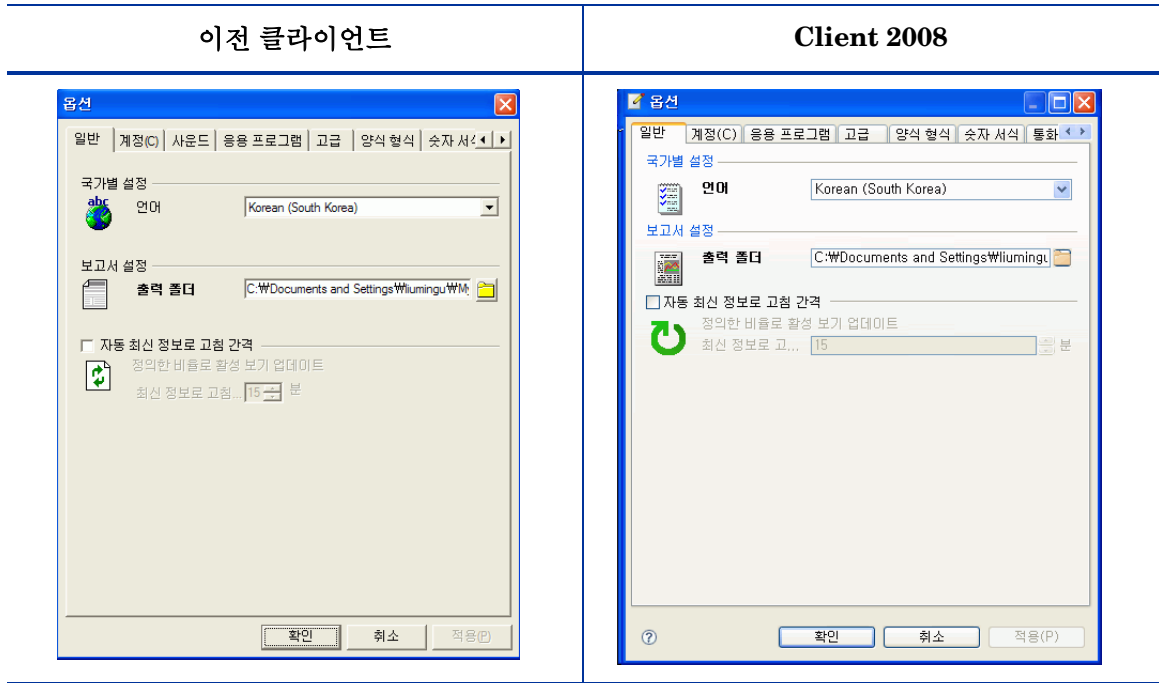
| 이전 클라이언트 | Client 2008 |
|---|---|
| 옵션<br>일반 \| 계정(C) \| 사운드 \| 응용 프로그램 \| 고급 \| 양식 형식 \| 숫자 서식<br>국가별 설정<br>abc 언어 Korean (South Korea)<br>보고서 설정<br>출력 폴더 C:₩Documents and Settings₩liumingu₩My<br>자동 최신 정보로 고침 간격<br>정의한 비율로 활성 보기 업데이트<br>최신 정보로 고침... 15 분<br>확인 취소 적용(P) | 옵션<br>일반 \| 계정(C) \| 응용 프로그램 \| 고급 \| 양식 형식 \| 숫자 서식 \| 통화<br>국가별 설정<br>언어 Korean (South Korea)<br>보고서 설정<br>출력 폴더 C:₩Documents and Settings₩liumingu<br>자동 최신 정보로 고침 간격<br>정의한 비율로 활성 보기 업데이트<br>최신 정보로 고... 15 분<br>? 확인 취소 적용(P) |